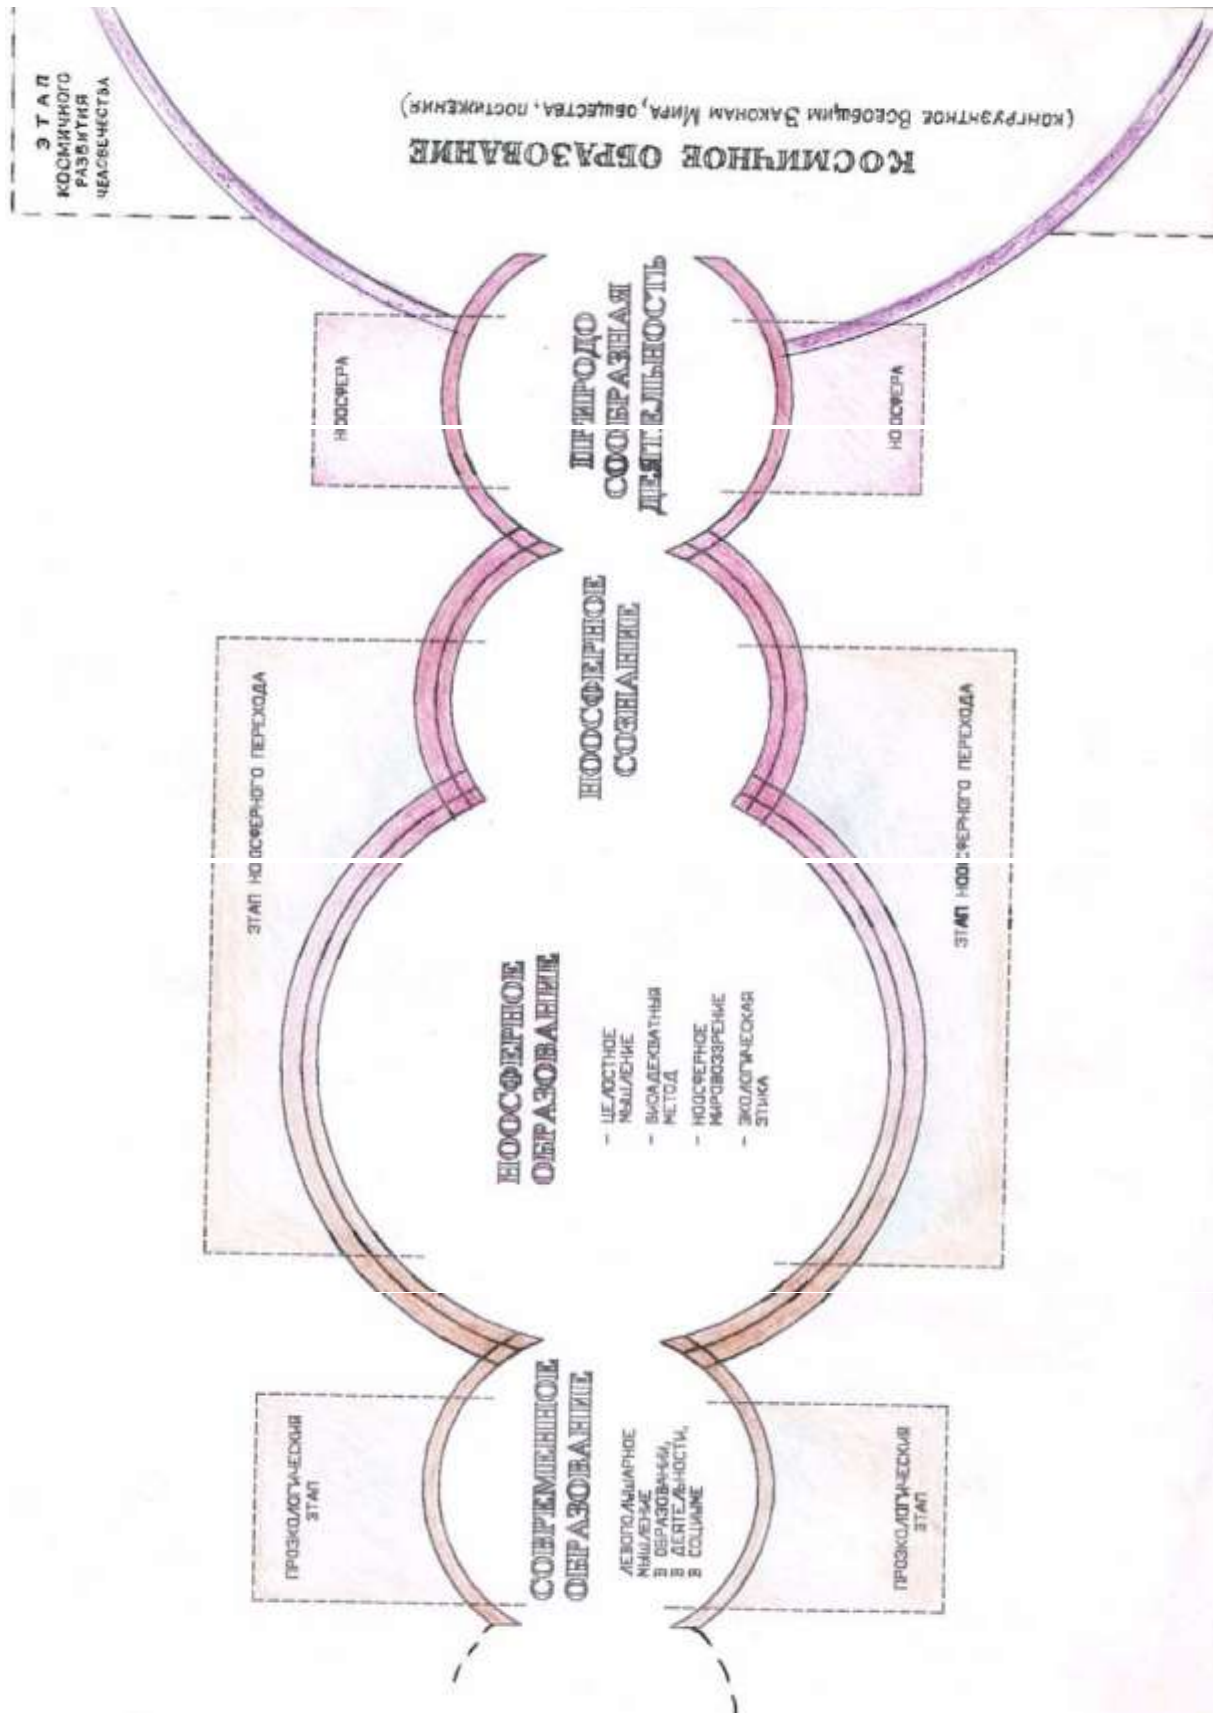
ЭТАП КОСМИЧНОГО РАЗВИТИЯ ЧЕЛОВЕЧЕСТВА

КОСМИЧНОЕ ОБРАЗОВАНИЕ
(конгруэнтное Всеобщим Законам Мира, общества, постижения)

НООСФЕРА

ПРИРОДО СООБРАЗНАЯ ДЕЯТЕЛЬНОСТЬ

НООСФЕРА

ЭТАП НООСФЕРНОГО ПЕРЕХОДА

НООСФЕРНОЕ СОЗНАНИЕ

ЭТАП НООСФЕРНОГО ПЕРЕХОДА

НООСФЕРНОЕ ОБРАЗОВАНИЕ
– ЦЕЛОСТНОЕ МЫШЛЕНИЕ
– БИОАДЕКВАТНЫЙ МЕТОД
– НООСФЕРНОЕ МИРОВОЗЗРЕНИЕ
– ЭКОЛОГИЧЕСКАЯ ЭТИКА

ПРОЭКОЛОГИЧЕСКИЙ ЭТАП

СОВРЕМЕННОЕ ОБРАЗОВАНИЕ
ЛЕВОПОЛУШАРНОЕ МЫШЛЕНИЕ
В ОБРАЗОВАНИИ,
В ДЕЯТЕЛЬНОСТИ,
В СОЦИУМЕ

ПРОЭКОЛОГИЧЕСКИЙ ЭТАП